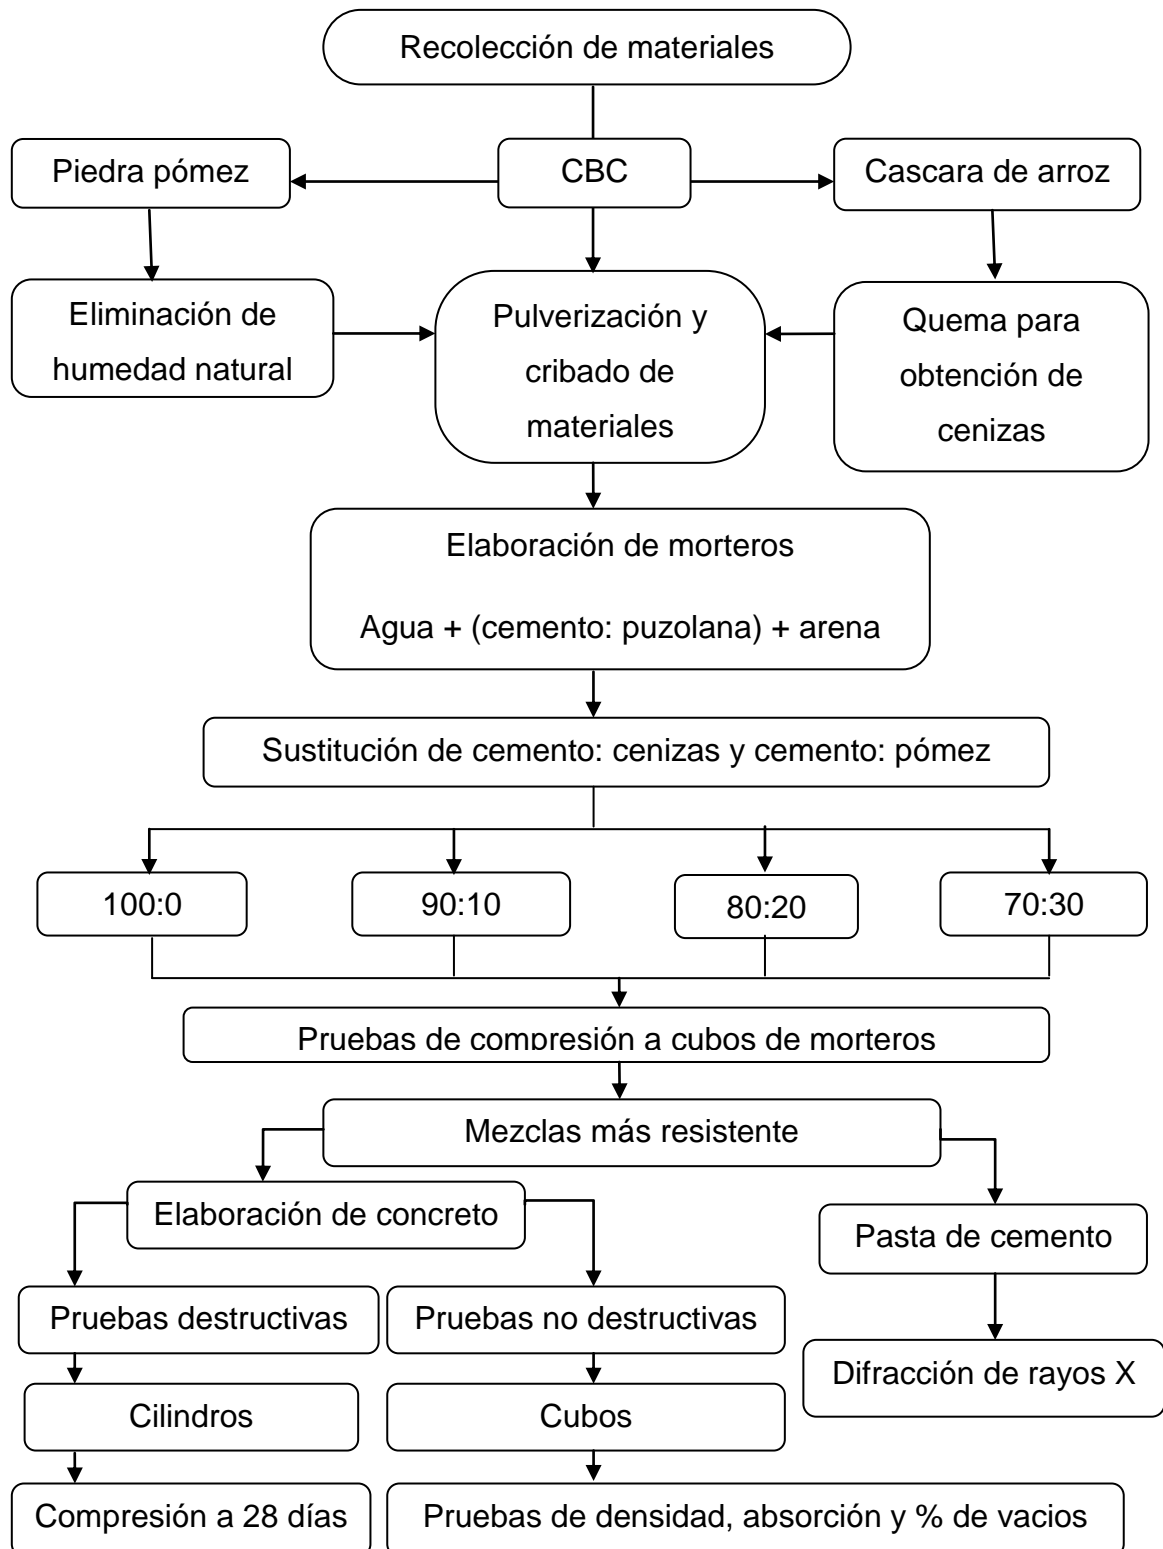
Recolección de materiales

Piedra pómez

CBC

Cascara de arroz

Eliminación de humedad natural

Pulverización y cribado de materiales

Quema para obtención de cenizas

Elaboración de morteros

Agua + (cemento: puzolana) + arena

Sustitución de cemento: cenizas y cemento: pómez

100:0

90:10

80:20

70:30

Pruebas de compresión a cubos de morteros

Mezclas más resistente

Elaboración de concreto

Pasta de cemento

Pruebas destructivas

Pruebas no destructivas

Difracción de rayos X

Cilindros

Cubos

Compresión a 28 días

Pruebas de densidad, absorción y % de vacios